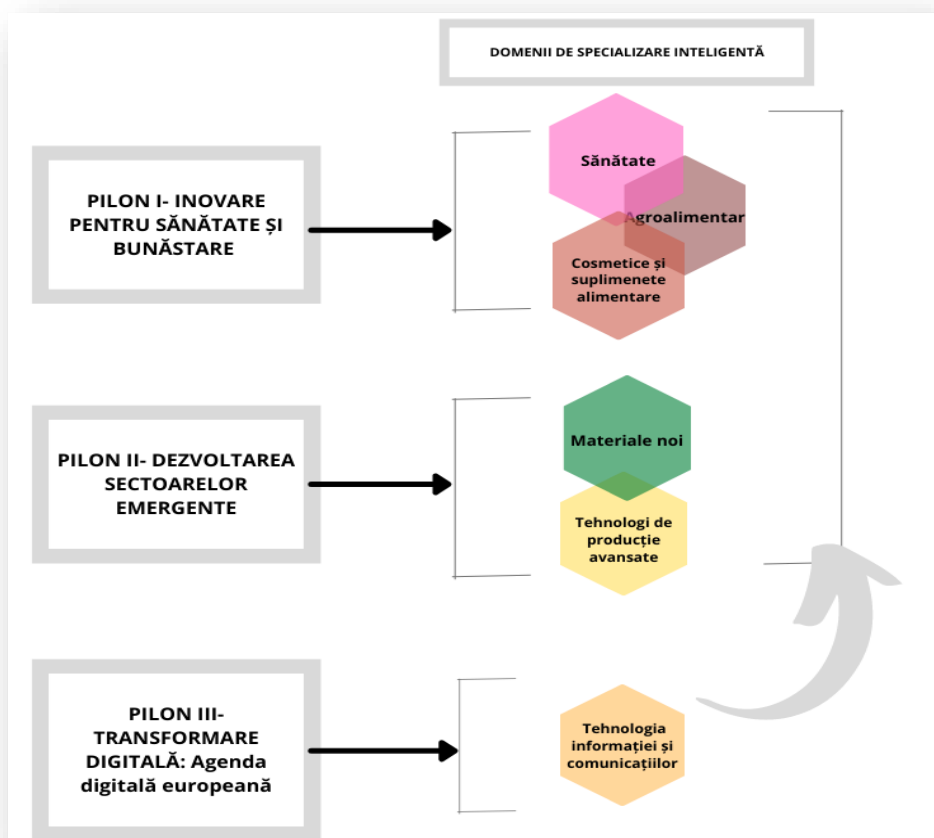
DOMENII DE SPECIALIZARE INTELIGENTĂ

PILON I- INOVARE PENTRU SĂNĂTATE ȘI BUNĂSTARE

Sănătate

Agroalimentar

Cosmetice și suplimenete alimentare

PILON II- DEZVOLTAREA SECTOARELOR EMERGENTE

Materiale noi

Tehnologi de producție avansate

PILON III- TRANSFORMARE DIGITALĂ: Agenda digitală europeană

Tehnologia informației și comunicațiilor